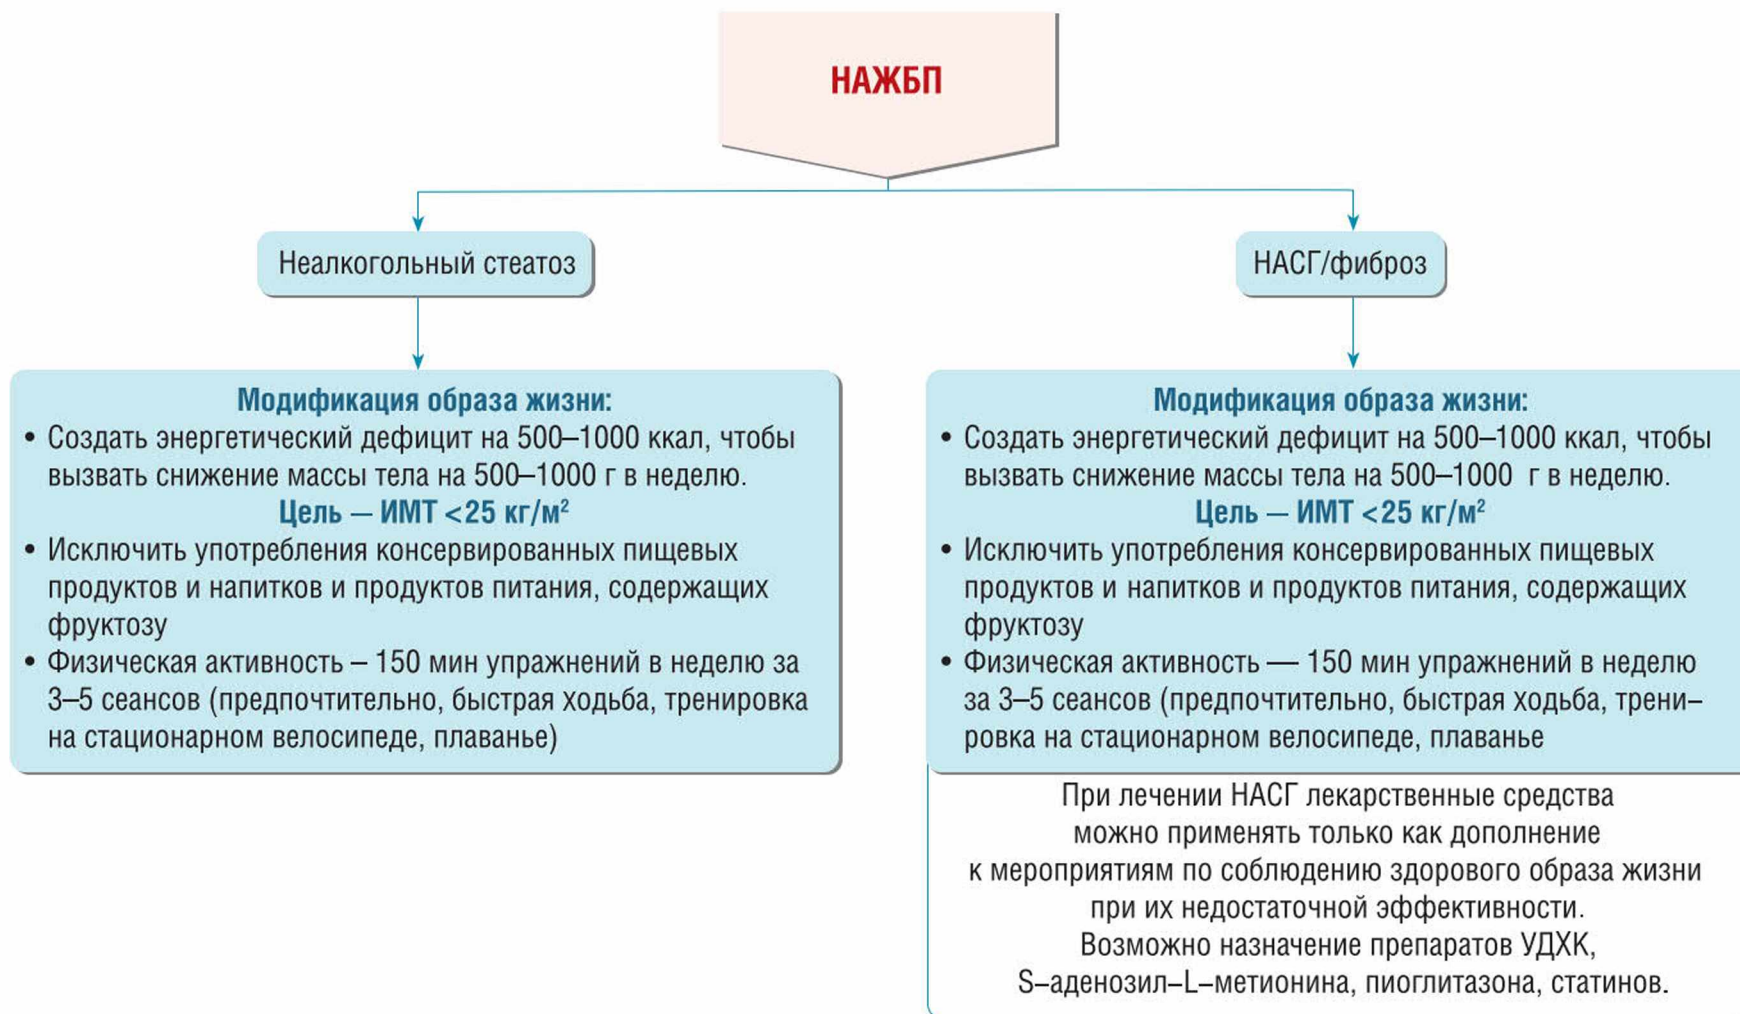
НАЖБП

Неалкогольный стеатоз

НАСГ/фиброз

Модификация образа жизни:
• Создать энергетический дефицит на 500–1000 ккал, чтобы вызвать снижение массы тела на 500–1000 г в неделю.
Цель — ИМТ <25 кг/м$^2$
• Исключить употребления консервированных пищевых продуктов и напитков и продуктов питания, содержащих фруктозу
• Физическая активность – 150 мин упражнений в неделю за 3–5 сеансов (предпочтительно, быстрая ходьба, тренировка на стационарном велосипеде, плаванье)

Модификация образа жизни:
• Создать энергетический дефицит на 500–1000 ккал, чтобы вызвать снижение массы тела на 500–1000 г в неделю.
Цель — ИМТ <25 кг/м$^2$
• Исключить употребления консервированных пищевых продуктов и напитков и продуктов питания, содержащих фруктозу
• Физическая активность — 150 мин упражнений в неделю за 3–5 сеансов (предпочтительно, быстрая ходьба, тренировка на стационарном велосипеде, плаванье

При лечении НАСГ лекарственные средства можно применять только как дополнение к мероприятиям по соблюдению здорового образа жизни при их недостаточной эффективности.
Возможно назначение препаратов УДХК, S–аденозил–L–метионина, пиоглитазона, статинов.